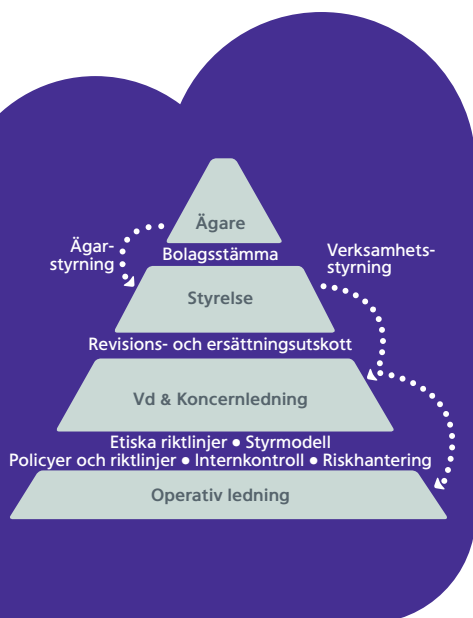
Ägare

Bolagsstämma

Ägarstyrning

Verksamhetsstyrning

Styrelse

Revisions- och ersättningsutskott

Vd & Koncernledning

Etiska riktlinjer • Styrmodell

Policyer och riktlinjer • Internkontroll • Riskhantering

Operativ ledning